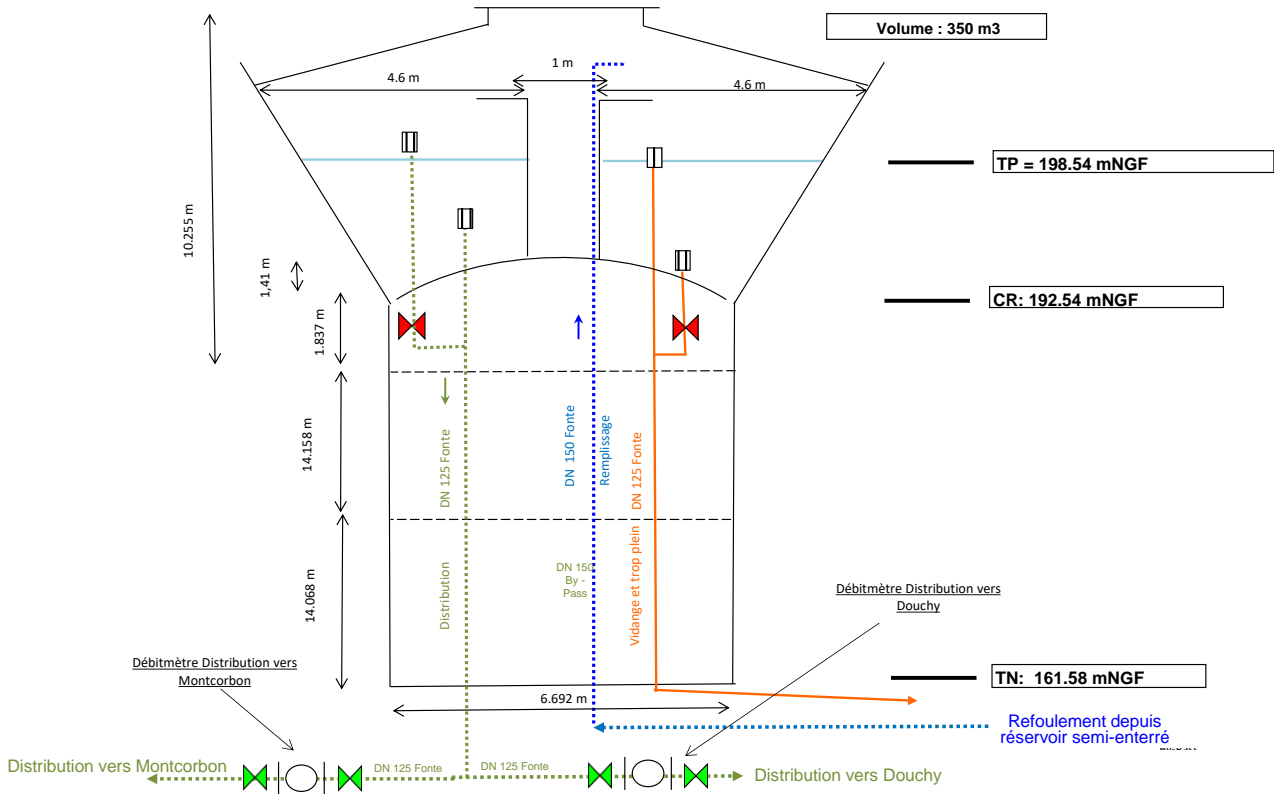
Volume : 350 m3

1 m

4.6 m

4.6 m

10.255 m

TP = 198.54 mNGF

1,41 m

CR: 192.54 mNGF

1.837 m

14.158 m

DN 125 Fonte

DN 150 Fonte

Remplissage

DN 125 Fonte

14.068 m

Distribution

DN 150 By - Pass

Vidange et trop plein

Débitmètre Distribution vers Douchy

Débitmètre Distribution vers Montcorbon

TN: 161.58 mNGF

6.692 m

Refoulement depuis réservoir semi-enterré

Distribution vers Montcorbon

DN 125 Fonte

DN 125 Fonte

Distribution vers Douchy